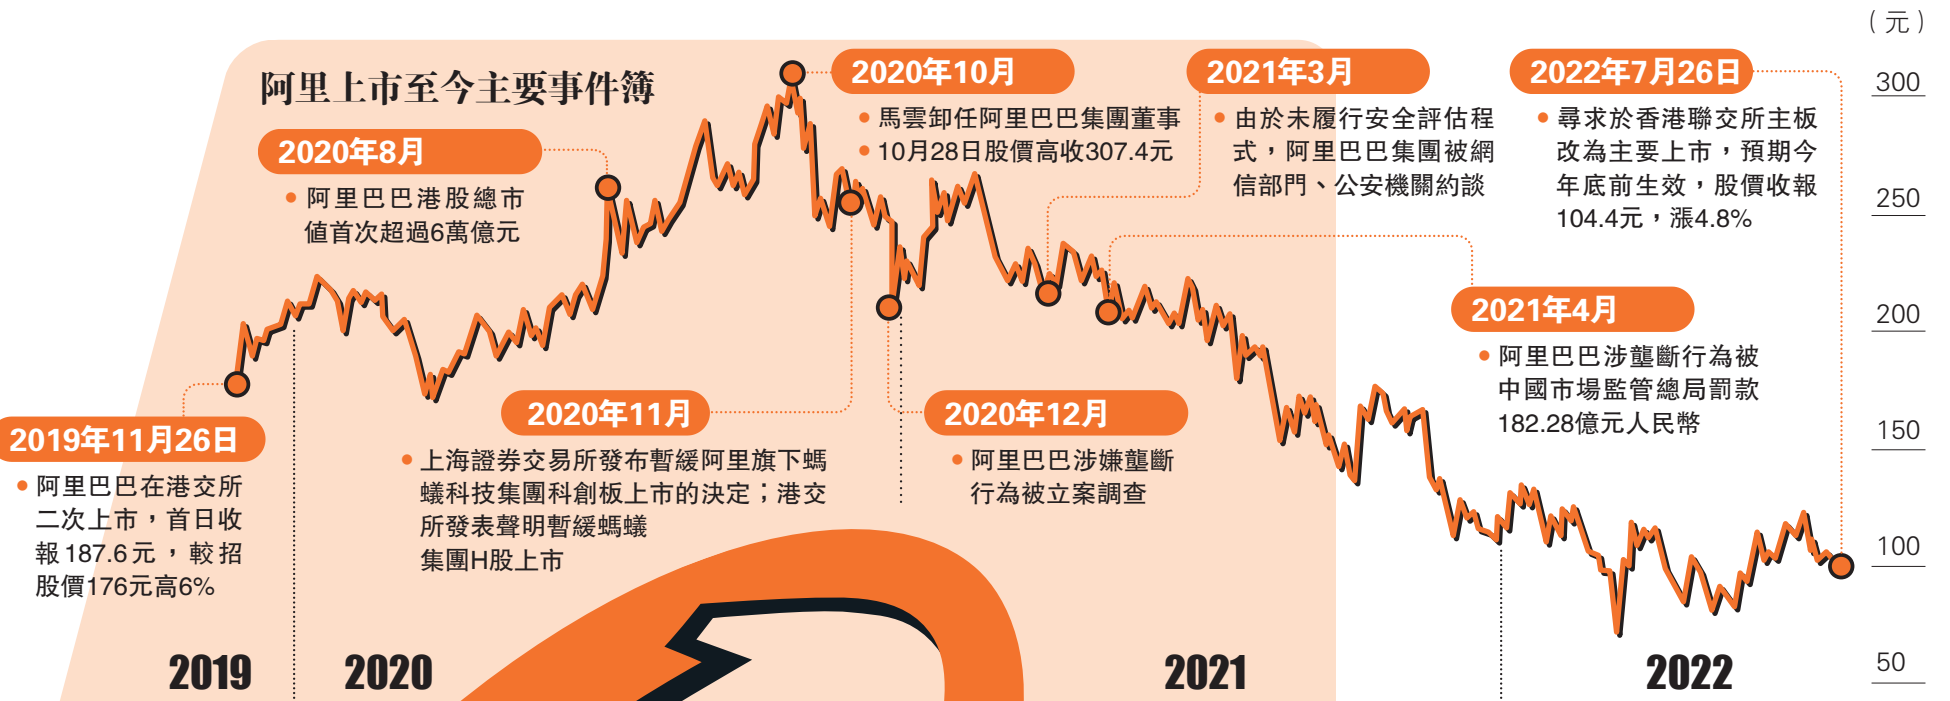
阿里上市至今主要事件簿

2020年8月
• 阿里巴巴港股總市值首次超過6萬億元

2020年10月
• 馬雲卸任阿里巴巴集團董事
• 10月28日股價高收307.4元

2021年3月
• 由於未履行安全評估程式，阿里巴巴集團被網信部門、公安機關約談

2022年7月26日
• 尋求於香港聯交所主板改為主要上市，預期今年底前生效，股價收報104.4元，漲4.8%

2021年4月
• 阿里巴巴涉壟斷行為被中國市場監管總局罰款182.28億元人民幣

2019年11月26日
• 阿里巴巴在港交所二次上市，首日收報187.6元，較招股價176元高6%

2020年11月
• 上海證券交易所發布暫緩阿里旗下螞蟻科技集團科創板上市的決定；港交所發表聲明暫緩螞蟻集團H股上市

2020年12月
• 阿里巴巴涉嫌壟斷行為被立案調查

（元）
300
250
200
150
100
50

2019
2020
2021
2022